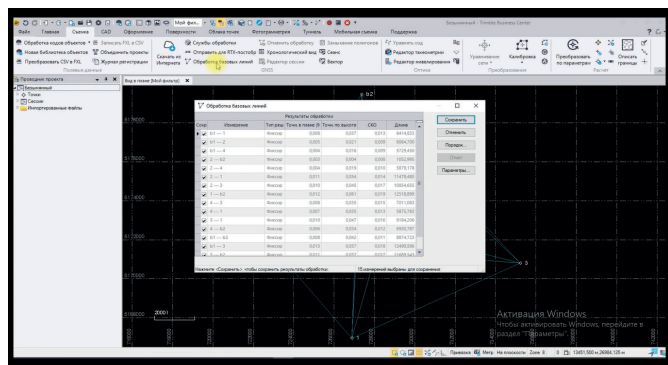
Безымянный - Trimble Business Center

Файл Главная Съемка CAD Оформление Поверхности Облака точек Фотограмметрия Туннель Мобильная съемка Поддержка

Обработка кодов объектов
Новая библиотека объектов
Преобразовать CSV в FXL
Записать FXL в CSV
Объединить проекты
Журнал регистрации
Полевые данные
Скачать из Интернета
Службы обработки
Отправить для RTX-постобр
Обработка базовых линий
Отменить обработку
Хронологический вид
Редактор сессии
Замыкание полигонов
Самос
Вектор
GNSS
Уравнять ход
Редактор тахеометрии
Редактор нивелирования
Отчеты
Уравнивание сети
Калибровка
Преобразование
Преобразовать по параметрам
Отсечь границы
Расчет

Проводник проекта
Безымянный
Точки
Сессии
Импортированные файлы

Вид в плане [Мой файл]

Обработка базовых линий

Результаты обработки

| Сохр. | Измерение | Тип реш. | Точн. в плане (9) | Точн. по высоте | СКО | Длина |
|---|---|---|---|---|---|---|
| ✓ | b1 --- 1 | Фиксир. | 0.008 | 0.027 | 0.013 | 4414.833 |
| ✓ | b1 --- 2 | Фиксир. | 0.005 | 0.021 | 0.009 | 9004.700 |
| ✓ | b1 --- 4 | Фиксир. | 0.004 | 0.016 | 0.009 | 9739.459 |
| ✓ | 2 --- b2 | Фиксир. | 0.003 | 0.012 | 0.004 | 1032.995 |
| ✓ | 2 --- 4 | Фиксир. | 0.004 | 0.019 | 0.010 | 1873.178 |
| ✓ | 3 --- 1 | Фиксир. | 0.011 | 0.034 | 0.014 | 11478.458 |
| ✓ | 3 --- 2 | Фиксир. | 0.010 | 0.048 | 0.017 | 10604.638 |
| ✓ | 1 --- b2 | Фиксир. | 0.012 | 0.061 | 0.019 | 12218.888 |
| ✓ | 4 --- 3 | Фиксир. | 0.008 | 0.035 | 0.015 | 7911.083 |
| ✓ | 4 --- 1 | Фиксир. | 0.007 | 0.035 | 0.013 | 5879.761 |
| ✓ | 5 --- 1 | Фиксир. | 0.010 | 0.047 | 0.018 | 9184.206 |
| ✓ | 4 --- b2 | Фиксир. | 0.006 | 0.034 | 0.012 | 8932.797 |
| ✓ | b1 --- b2 | Фиксир. | 0.009 | 0.042 | 0.011 | 9874.153 |
| ✓ | b1 --- 3 | Фиксир. | 0.013 | 0.057 | 0.019 | 12499.396 |
| ✓ | b1 --- 5 | Фиксир. | 0.011 | 0.052 | 0.021 | 11409.343 |

Нажмите «Сохранить», чтобы сохранить результаты обработки.
15 измерений выбраны для сохранения

Сохранить
Отменить
Порядок...
Отчет
Параметры...

b2
5
1
2000
5176000
5174000
5172000
5170000
5168000

Активация Windows
Чтобы активировать Windows, перейдите в раздел "Параметры".

Привязка Метр На плоскости Zone: 0 13451.580 м, 26984.125 м